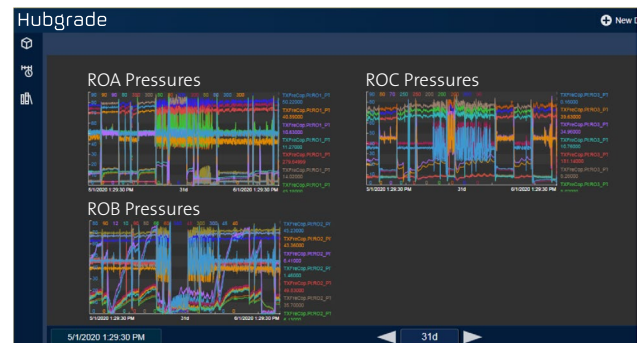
Hubgrade

New D

ROA Pressures

TXPreCop.PI/RO1_P1
55.22000
TXPreCop.PI/RO1_P1
40.60000
TXPreCop.PI/RO1_P1
10.60000
TXPreCop.PI/RO1_P1
11.27000
TXPreCop.PI/RO1_P1
279.04999
TXPreCop.PI/RO1_P1
14.55000
TXPreCop.PI/RO1_P1

5/1/2020 1:29:30 PM
31d
6/1/2020 1:29:30 PM

ROC Pressures

TXPreCop.PI/RO3_P1
0.45000
TXPreCop.PI/RO3_P1
40.40000
TXPreCop.PI/RO3_P1
24.96000
TXPreCop.PI/RO3_P1
10.76000
TXPreCop.PI/RO3_P1
151.14000
TXPreCop.PI/RO3_P1
5.20000
TXPreCop.PI/RO3_P1

5/1/2020 1:29:30 PM
31d
6/1/2020 1:29:30 PM

ROB Pressures

TXPreCop.PI/RO2_P1
45.23000
TXPreCop.PI/RO2_P1
40.39000
TXPreCop.PI/RO2_P1
6.41000
TXPreCop.PI/RO2_P1
1.46000
TXPreCop.PI/RO2_P1
49.63000
TXPreCop.PI/RO2_P1
35.10000
TXPreCop.PI/RO2_P1

5/1/2020 1:29:30 PM
31d
6/1/2020 1:29:30 PM

5/1/2020 1:29:30 PM
31d